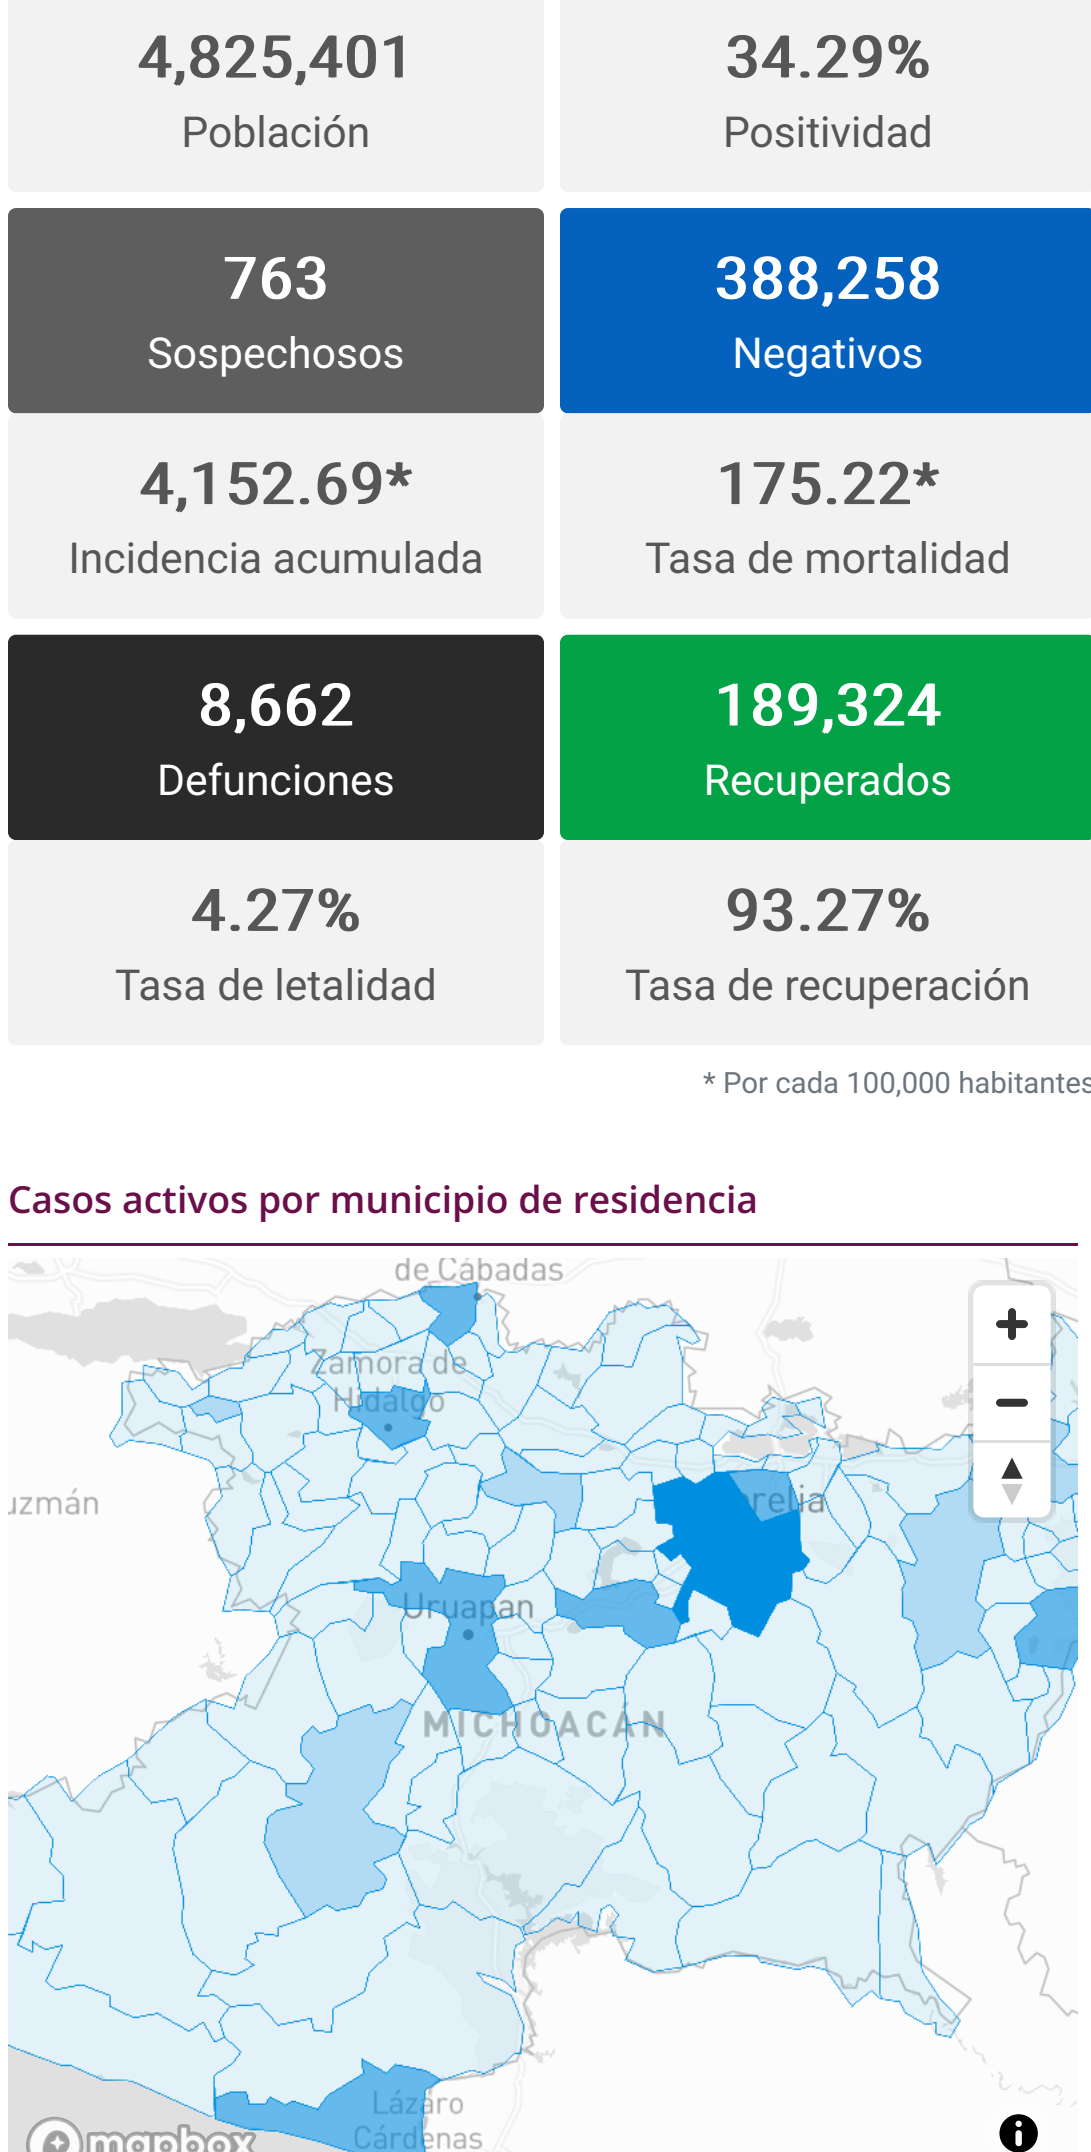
4,825,401
Población

34.29%
Positividad

763
Sospechosos

388,258
Negativos

4,152.69*
Incidencia acumulada

175.22*
Tasa de mortalidad

8,662
Defunciones

189,324
Recuperados

4.27%
Tasa de letalidad

93.27%
Tasa de recuperación

* Por cada 100,000 habitantes

Casos activos por municipio de residencia

de Cábadas
Zamora de Hidalgo
uzmán
relia
Uruapan
MICHOACÁN
Lázaro Cárdenas
+
−
mapbox